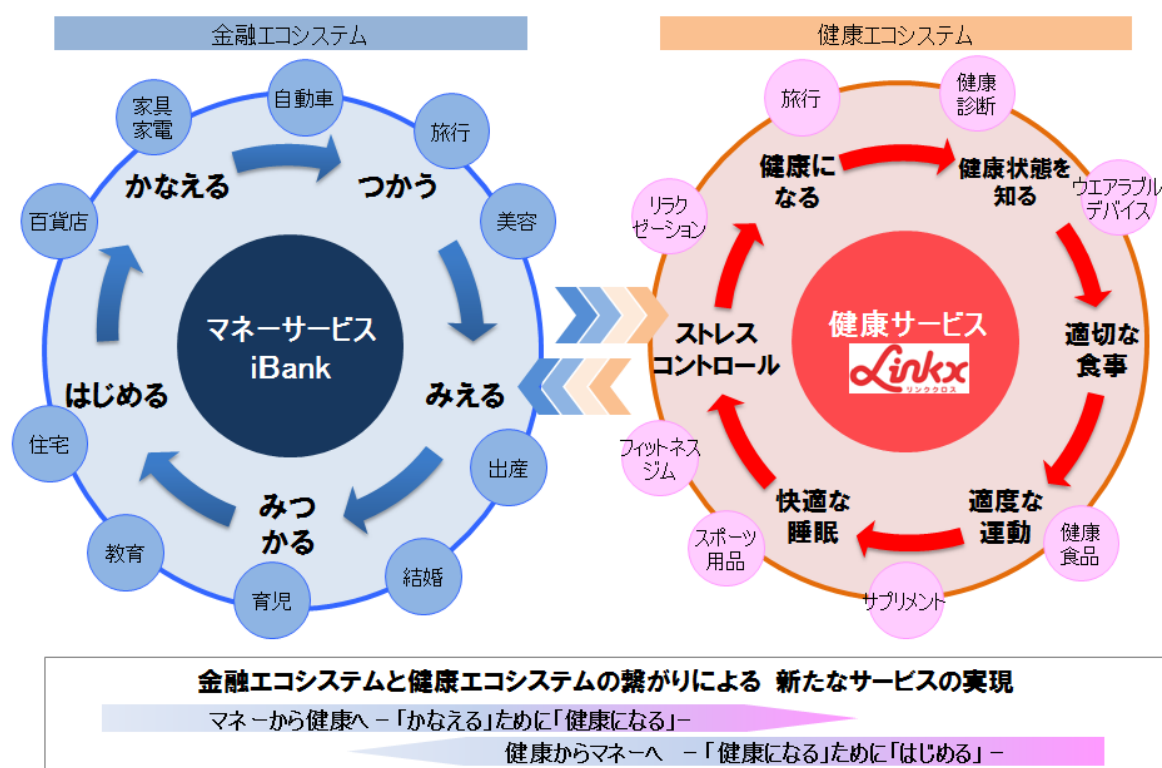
金融エコシステム

自動車
家具
家電
旅行
百貨店
美容
かなえる
つかう
マネーサービス
iBank
はじめる
みえる
住宅
出産
みつかる
教育
結婚
育児

健康エコシステム

旅行
健康
診断
健康に
なる
健康状態を
知る
ウエアラブル
デバイス
リラク
ゼーション
ストレス
コントロール
健康サービス
Linkx
リンククロス
適切な
食事
フィットネス
ジム
快適な
睡眠
適度な
運動
スポーツ
用品
健康
食品
サプリメント

金融エコシステムと健康エコシステムの繋がりによる 新たなサービスの実現

マネーから健康へ －「かなえる」ために「健康になる」－

健康からマネーへ －「健康になる」ために「はじめる」－